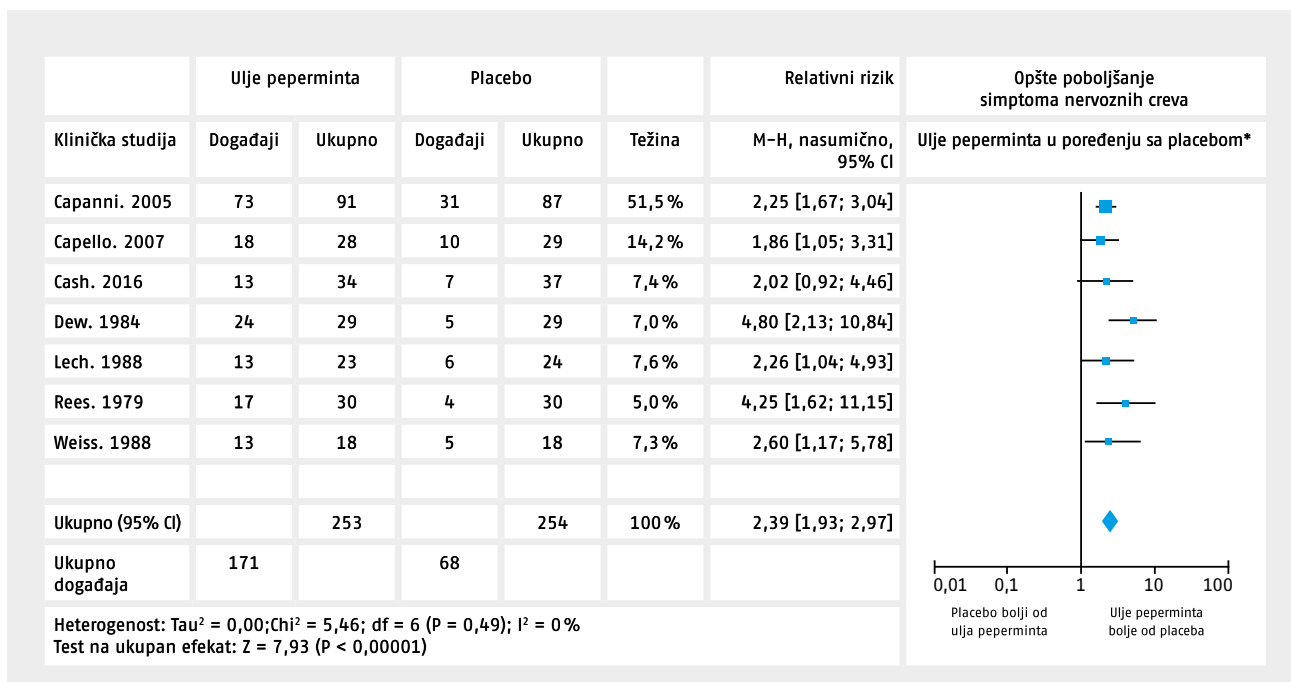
| | Ulje peperminta | | Placebo | | | Relativni rizik | Opšte poboljšanje simptoma nervoznih creva |
|---|---|---|---|---|---|---|---|
| Klinička studija | Događaji | Ukupno | Događaji | Ukupno | Težina | M-H, nasumično, 95% CI | Ulje peperminta u poređenju sa placebom* |
| Capanni. 2005 | 73 | 91 | 31 | 87 | 51,5 % | 2,25 [1,67; 3,04] | |
| Capello. 2007 | 18 | 28 | 10 | 29 | 14,2 % | 1,86 [1,05; 3,31] | |
| Cash. 2016 | 13 | 34 | 7 | 37 | 7,4 % | 2,02 [0,92; 4,46] | |
| Dew. 1984 | 24 | 29 | 5 | 29 | 7,0 % | 4,80 [2,13; 10,84] | |
| Lech. 1988 | 13 | 23 | 6 | 24 | 7,6 % | 2,26 [1,04; 4,93] | |
| Rees. 1979 | 17 | 30 | 4 | 30 | 5,0 % | 4,25 [1,62; 11,15] | |
| Weiss. 1988 | 13 | 18 | 5 | 18 | 7,3 % | 2,60 [1,17; 5,78] | |
| | | | | | | | |
| Ukupno (95% CI) | | 253 | | 254 | 100 % | 2,39 [1,93; 2,97] | |
| Ukupno događaja | 171 | | 68 | | | | |

Heterogenost: Tau² = 0,00;Chi² = 5,46; df = 6 (P = 0,49); I² = 0 %
Test na ukupan efekat: Z = 7,93 (P < 0,00001)

0,01 0,1 1 10 100

Placebo bolji od ulja peperminta

Ulje peperminta bolje od placeba